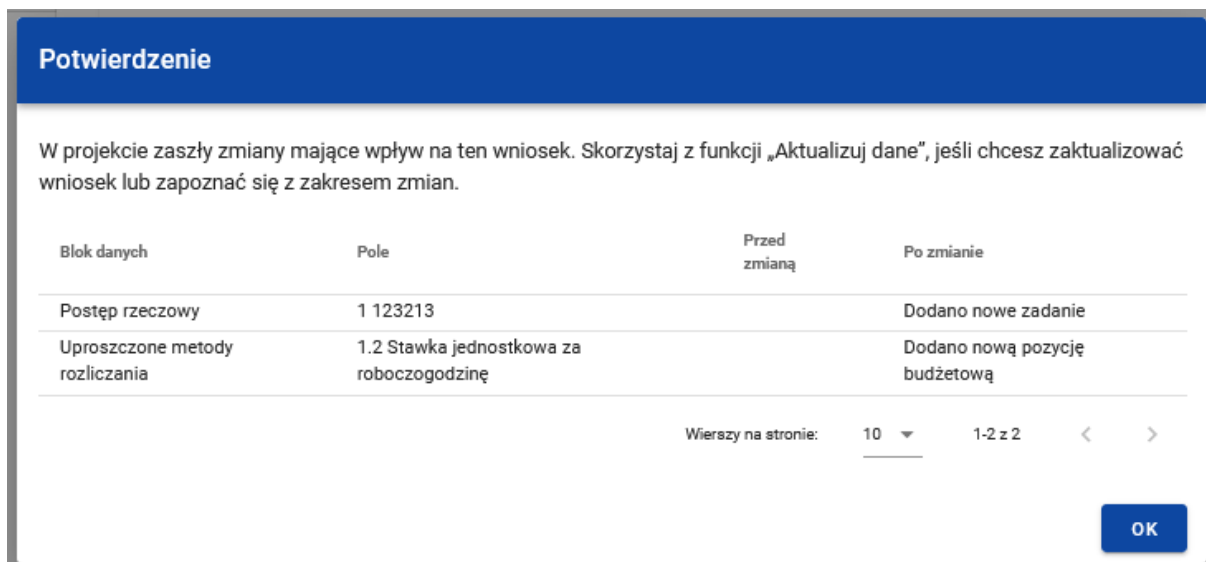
Potwierdzenie

W projekcie zaszły zmiany mające wpływ na ten wniosek. Skorzystaj z funkcji „Aktualizuj dane", jeśli chcesz zaktualizować wniosek lub zapoznać się z zakresem zmian.

| Blok danych | Pole | Przed zmianą | Po zmianie |
|---|---|---|---|
| Postęp rzeczowy | 1 123213 | | Dodano nowe zadanie |
| Uproszczone metody rozliczania | 1.2 Stawka jednostkowa za roboczogodzinę | | Dodano nową pozycję budżetową |

Wierszy na stronie: 10 1-2 z 2

OK